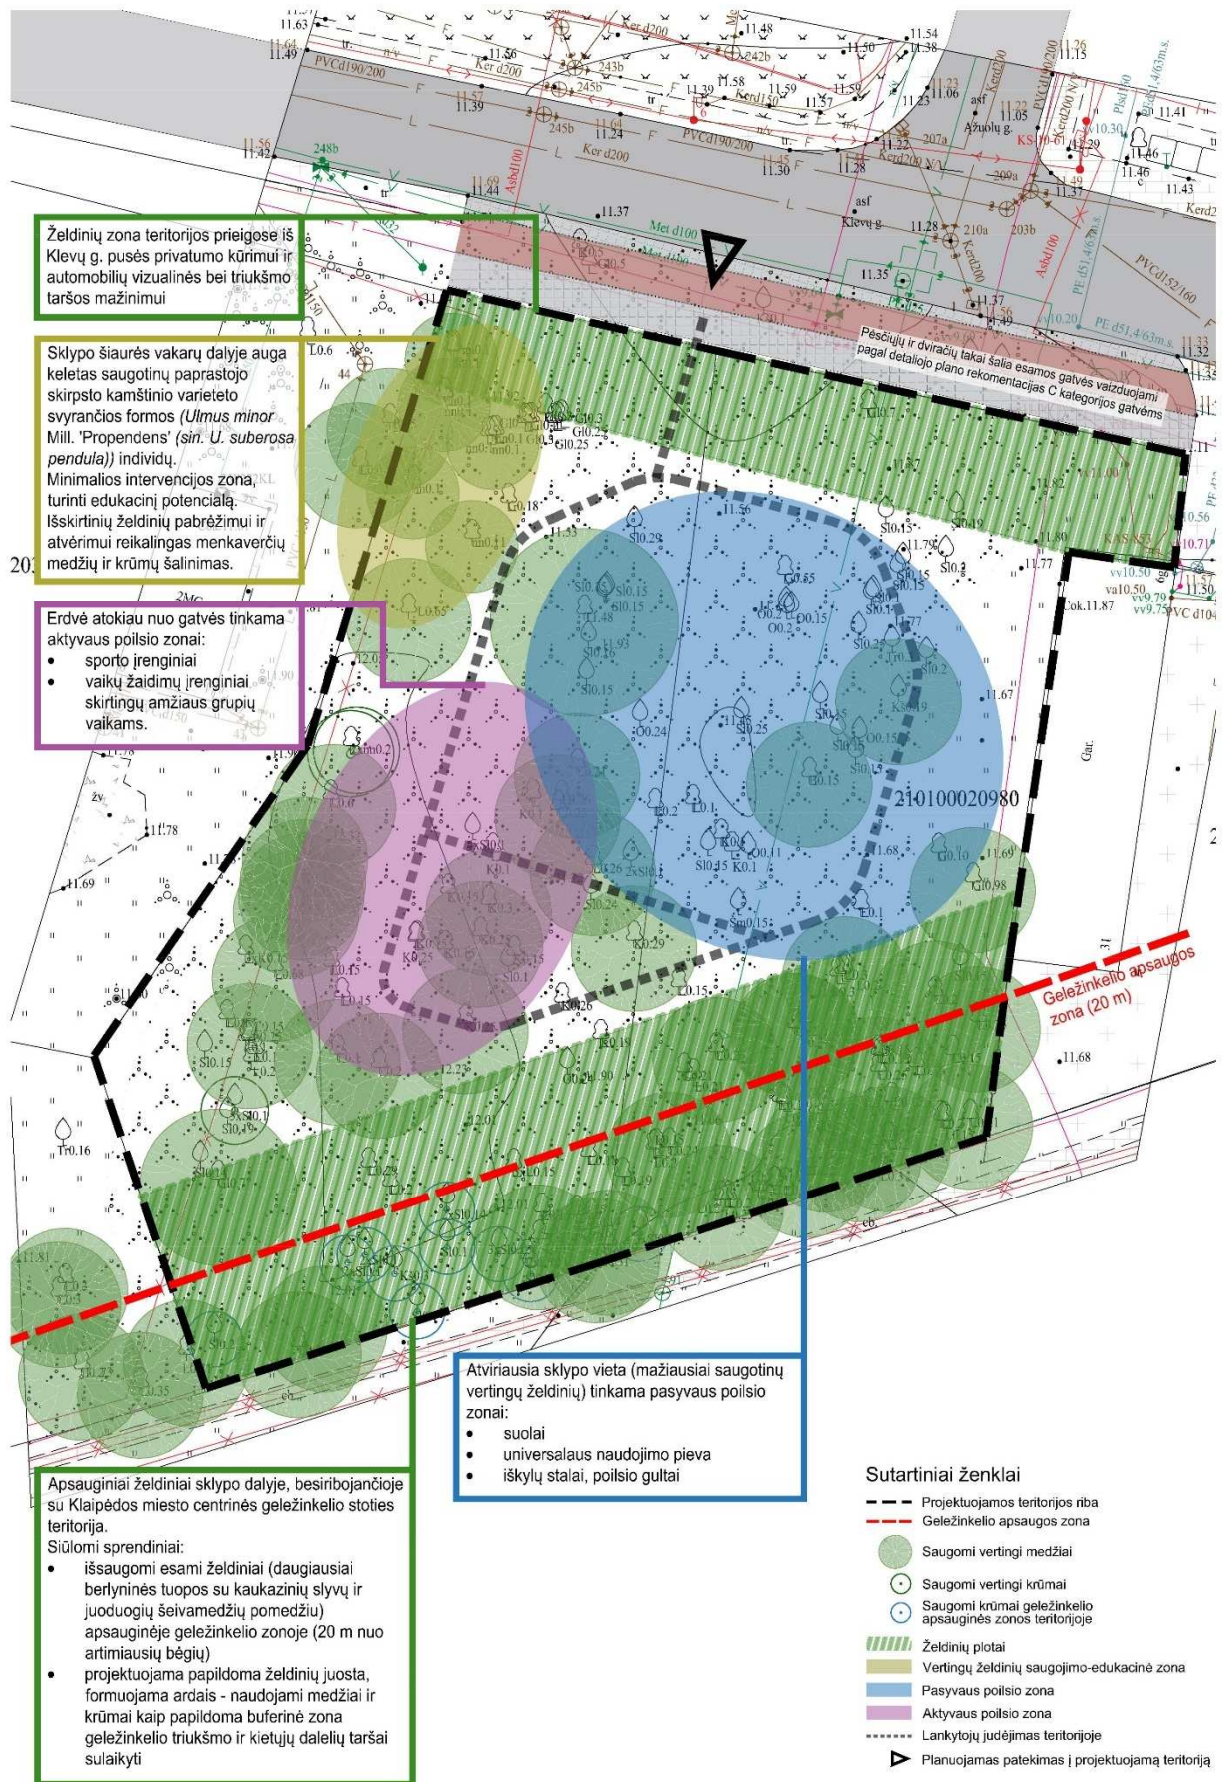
Želdinių zona teritorijos prieigose iš Klevų g. pusės privatumo kūrimui ir automobilių vizualinės bei triukšmo taršos mažinimui

Sklypo šiaurės vakarų dalyje auga keletas saugotinų paprastojo skirpsto kamštinio varieteto svyrančios formos (Ulmus minor Mill. 'Propendens' (sin. U. suberosa pendula)) individų.
Minimalios intervencijos zona, turinti edukacinį potencialą.
Išskirtinių želdinių pabrėžimui ir atvėrimui reikalingas menkaverčių medžių ir krūmų šalinimas.

Erdvė atokiau nuo gatvės tinkama aktyvaus poilsio zonai:
• sporto įrenginiai
• vaikų žaidimų įrenginiai skirtingų amžiaus grupių vaikams.

Pėsčiųjų ir dviračių takai šalia esamos gatvės vaizduojami pagal detaliojo plano rekomentacijas C kategorijos gatvėms

Klevų g.

Ąžuolų g.

210100020980

Geležinkelio apsaugos zona (20 m)

Atviriausia sklypo vieta (mažiausiai saugotinų vertingų želdinių) tinkama pasyvaus poilsio zonai:
• suolai
• universalaus naudojimo pieva
• iškylų stalai, poilsio gultai

Apsauginiai želdiniai sklypo dalyje, besiribojančioje su Klaipėdos miesto centrinės geležinkelio stoties teritorija.
Siūlomi sprendiniai:
• išsaugomi esami želdiniai (daugiausiai berlyninės tuopos su kaukazinių slyvų ir juoduogių šeivamedžių pomedžiu) apsauginėje geležinkelio zonoje (20 m nuo artimiausių bėgių)
• projektuojama papildoma želdinių juosta, formuojama ardais - naudojami medžiai ir krūmai kaip papildoma buferinė zona geležinkelio triukšmo ir kietųjų dalelių taršai sulaikyti

Sutartiniai ženklai
Projektuojamos teritorijos riba
Geležinkelio apsaugos zona
Saugomi vertingi medžiai
Saugomi vertingi krūmai
Saugomi krūmai geležinkelio apsauginės zonos teritorijoje
Želdinių plotai
Vertingų želdinių saugojimo-edukacinė zona
Pasyvaus poilsio zona
Aktyvaus poilsio zona
Lankytojų judėjimas teritorijoje
Planuojamas patekimas į projektuojamą teritoriją